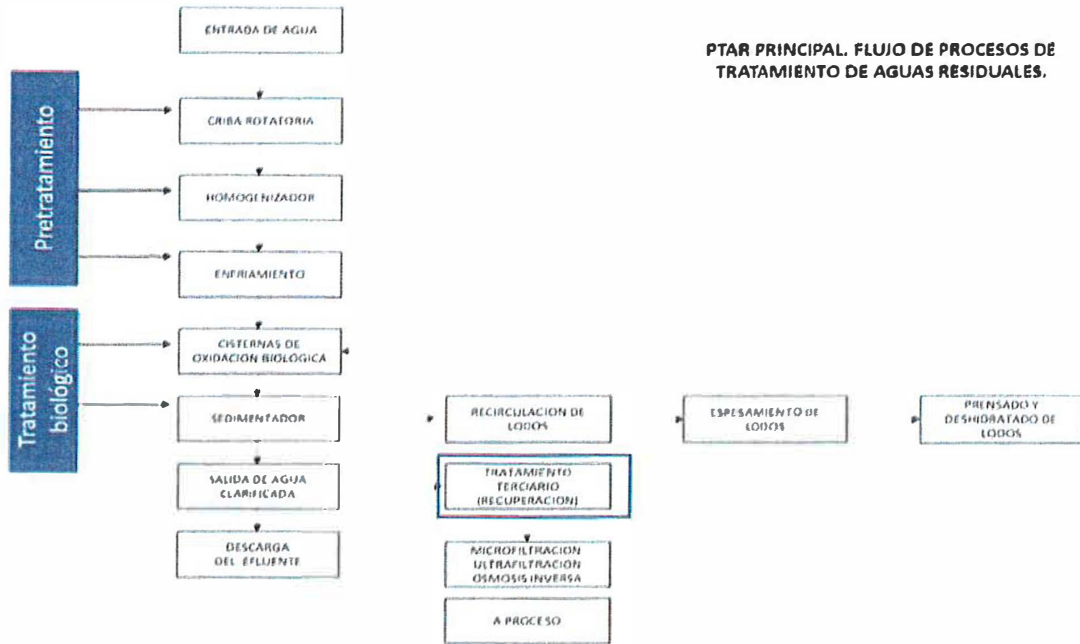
PTAR PRINCIPAL. FLUJO DE PROCESOS DE TRATAMIENTO DE AGUAS RESIDUALES.

ENTRADA DE AGUA

Pretratamiento

CRIBA ROTATORIA

HOMOGENIZADOR

ENFRIAMIENTO

Tratamiento biológico

CISTERNAS DE OXIDACION BIOLOGICA

SEDIMENTADOR

SALIDA DE AGUA CLARIFICADA

DESCARGA DEL EFLUENTE

RECIRCULACION DE LODOS

ESPESAMIENTO DE LODOS

PRENSADO Y DESHIDRATADO DE LODOS

TRATAMIENTO TERCIARIO (RECUPERACION)

MICROFILTRACION ULTRAFILTRACION OSMOSIS INVERSA

A PROCESO